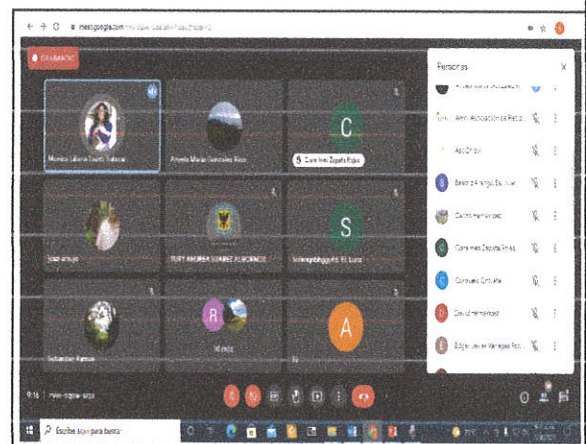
meet.google.com

GRABANDO

Monica Liliana Fuentes Salazar

Angela Maria Gonzalez Rico

C

Carolina Ines Zapata Rojas

luisa arango

YURY ANDREA SUAREZ ALMONACID

S

Sebastian Ramos

R

A

Personas

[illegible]

Amin Asociacion de Padres

Ael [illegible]

Beatriz Arango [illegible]

Camilo hernandez

Carolina Ines Zapata Rojas

Comunic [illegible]

David hernandez

Edgar Javier Vanegas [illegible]

9:16

Escribe aquí para buscar